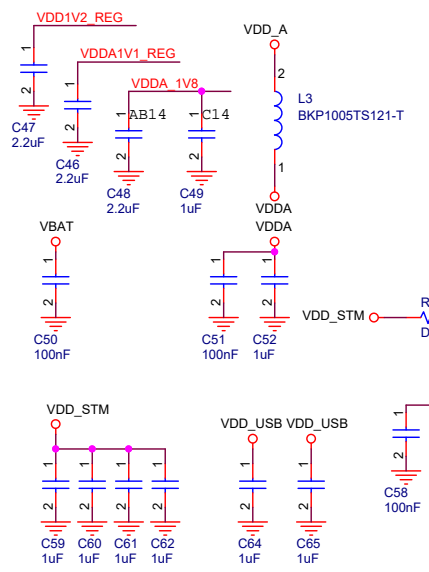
VDD1V2_REG

1

2

C47
2.2uF

VDDA1V1_REG

1

2

C46
2.2uF

VDDA_1V8

1 AB14

2

C48
2.2uF

1 C14

2

C49
1uF

VDD_A

2

L3
BKP1005TS121-T

1

VDDA

VBAT

1

2

C50
100nF

VDDA

1

2

C51
100nF

1

2

C52
1uF

VDD_STM

R
D

VDD_STM

1

2

C59
1uF

1

2

C60
1uF

1

2

C61
1uF

1

2

C62
1uF

VDD_USB

1

2

C64
1uF

VDD_USB

1

2

C65
1uF

1

2

C58
100nF